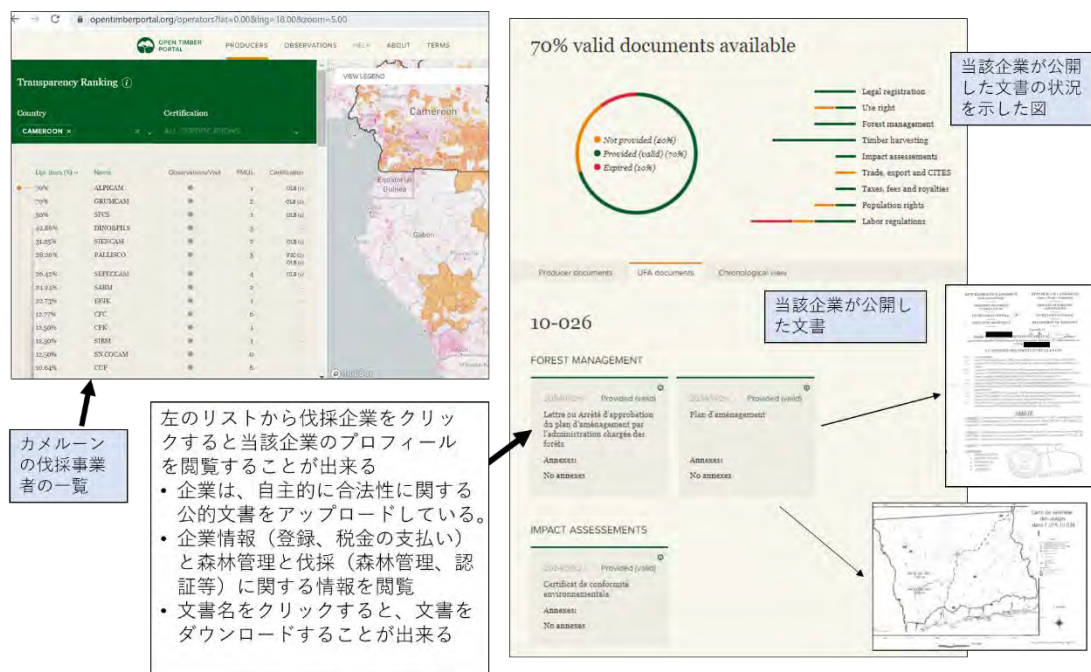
opentimberportal.org/operators?lat=0.00&lng=18.00&zoom=5.00

OPEN TIMBER PORTAL   PRODUCERS   OBSERVATIONS   HELP   ABOUT   TERMS

Transparency Ranking

Country: CAMEROON ×

Certification: ALL CERTIFICATIONS

VIEW LEGEND

Cameroon

Equatorial Guinea

Gabon

| Upl. docs (%) | Name | Observations/Visit | FMUs | Certification |
|---|---|---|---|---|
| 70% | ALPICAM | | 1 | OLB (1) |
| 70% | GRUMCAM | | 2 | OLB (1) |
| 50% | STCS | | 1 | OLB (1) |
| 42.86% | DINO&FILS | | 3 | |
| 31.25% | SIENCAM | | 5 | OLB (1) |
| 28.26% | PALLISCO | | 5 | FSC (1) OLB (1) |
| 26.47% | SEFECCAM | | 4 | OLB (1) |
| 24.24% | SABM | | 2 | |
| 22.73% | EFIK | | 1 | |
| 12.77% | CFC | | 6 | |
| 12.50% | CFK | | 1 | |
| 12.50% | SIBM | | 1 | |
| 12.50% | SN COCAM | | 0 | |
| 10.64% | CUF | | 6 | |

カメルーンの伐採事業者の一覧

左のリストから伐採企業をクリックすると当該企業のプロフィールを閲覧することが出来る
• 企業は、自主的に合法性に関する公的文書をアップロードしている。
• 企業情報（登録、税金の支払い）と森林管理と伐採（森林管理、認証等）に関する情報を閲覧
• 文書名をクリックすると、文書をダウンロードすることが出来る

70% valid documents available

Not provided (20%)
Provided (valid) (70%)
Expired (10%)

Legal registration
Use right
Forest management
Timber harvesting
Impact assessments
Trade, export and CITES
Taxes, fees and royalties
Population rights
Labor regulations

当該企業が公開した文書の状況を示した図

Producer documents   UFA documents   Chronological view

当該企業が公開した文書

10-026

FOREST MANAGEMENT

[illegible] Provided (valid)
Lettre ou Arrêté d'approbation du plan d'aménagement par l'administration chargée des forêts
Annexes:
No annexes

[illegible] Provided (valid)
Plan d'aménagement
Annexes:
No annexes

IMPACT ASSESSMENTS

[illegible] Provided (valid)
Certificat de conformité environnementale
Annexes:
No annexes

REPUBLIQUE DU CAMEROUN
REPUBLIC OF CAMEROON
ARRETE

Carte de synthèse des usages dans l'UFA 10 026